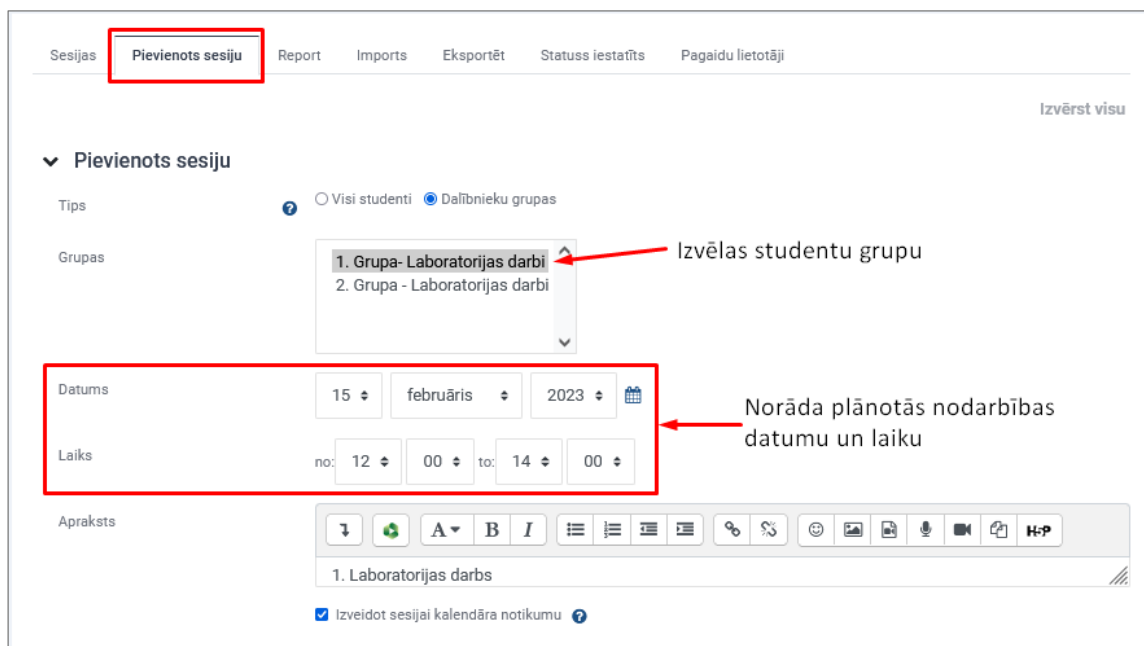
Sesijas | Pievienots sesiju | Report | Imports | Eksportēt | Statuss iestatīts | Pagaidu lietotāji

Izvērst visu

Pievienots sesiju

Tips ○ Visi studenti ● Dalībnieku grupas

Grupas
1. Grupa- Laboratorijas darbi
2. Grupa - Laboratorijas darbi

Izvēlas studentu grupu

Datums 15 februāris 2023

Laiks no: 12 00 to: 14 00

Norāda plānotās nodarbības datumu un laiku

Apraksts

A B I H-P

1. Laboratorijas darbs

Izveidot sesijai kalendāra notikumu